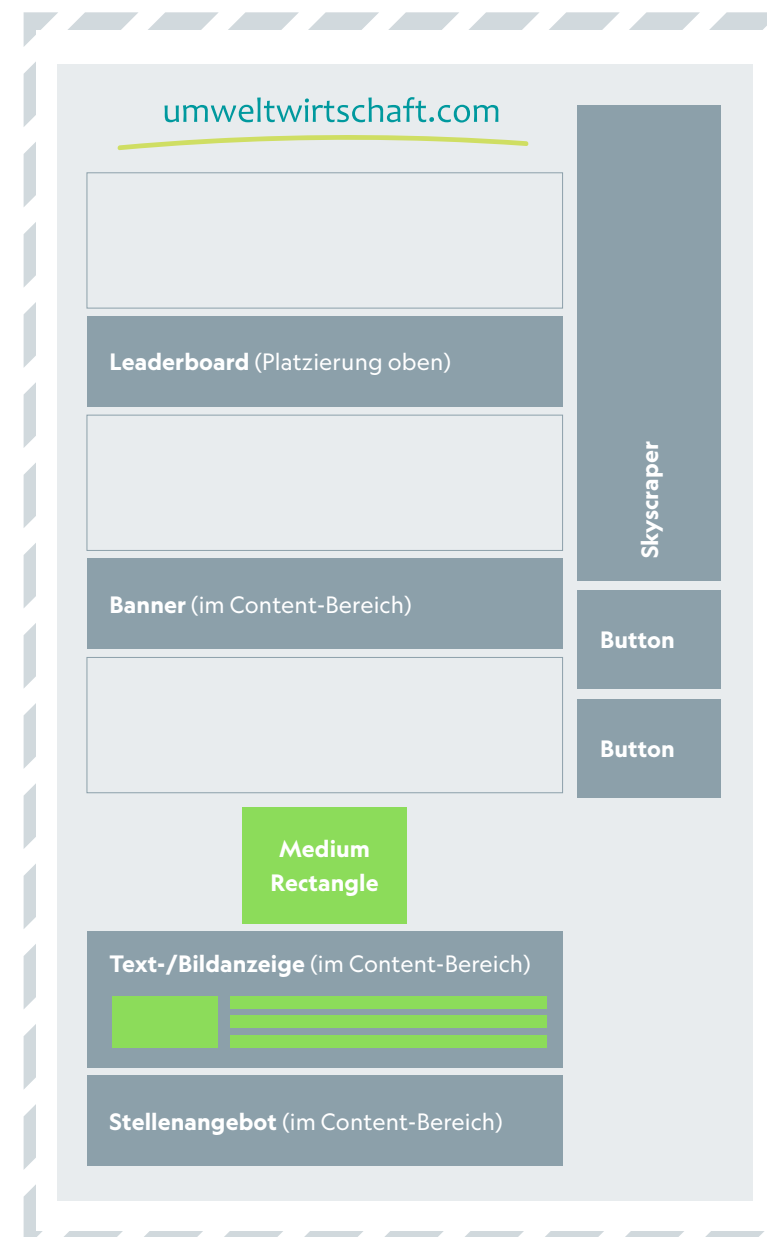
umweltwirtschaft.com

Leaderboard (Platzierung oben)

Banner (im Content-Bereich)

Skyscraper

Button

Button

Medium Rectangle

Text-/Bildanzeige (im Content-Bereich)

Stellenangebot (im Content-Bereich)